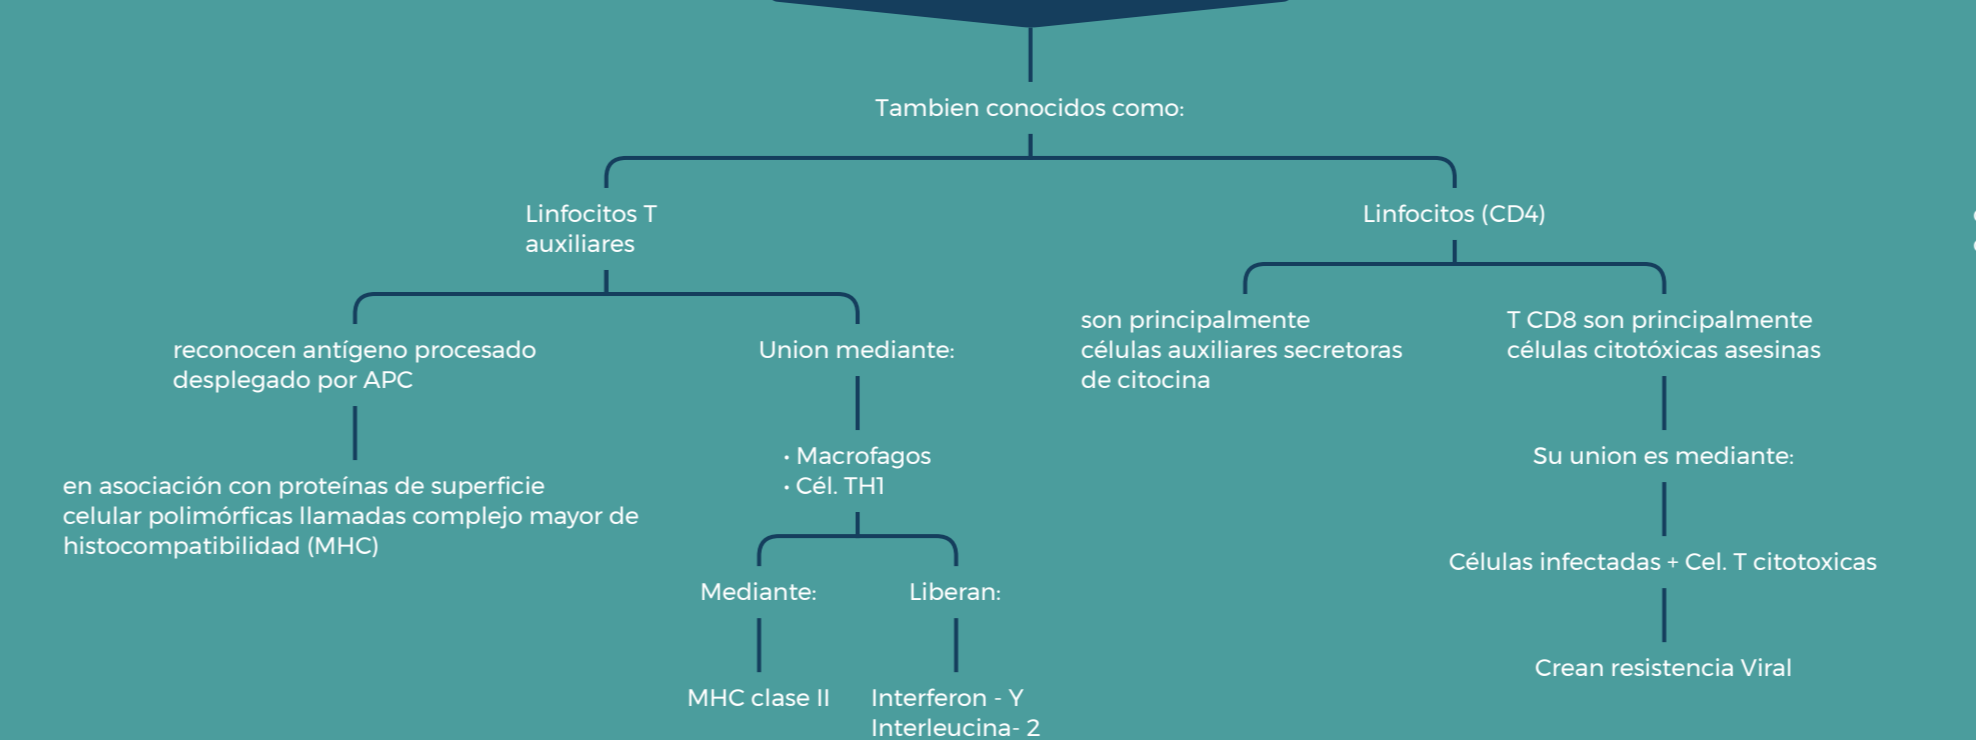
Tambien conocidos como:

Linfocitos T auxiliares

Linfocitos (CD4)

reconocen antígeno procesado desplegado por APC

en asociación con proteínas de superficie celular polimórficas llamadas complejo mayor de histocompatibilidad (MHC)

Union mediante:

· Macrofagos
· Cél. TH1

Mediante:

MHC clase II

Liberan:

Interferon - Y
Interleucina- 2

son principalmente células auxiliares secretoras de citocina

T CD8 son principalmente células citotóxicas asesinas

Su union es mediante:

Células infectadas + Cel. T citotoxicas

Crean resistencia Viral